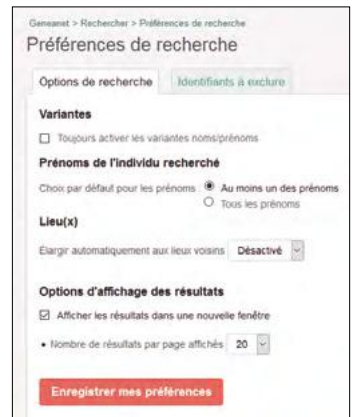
Geneanet > Rechercher > Préférences de recherche

Préférences de recherche

Options de recherche | Identifiants à exclure

Variantes

☐ Toujours activer les variantes noms/prénoms

Prénoms de l'individu recherché

Choix par défaut pour les prénoms ◉ Au moins un des prénoms
○ Tous les prénoms

Lieu(x)

Elargir automatiquement aux lieux voisins Désactivé

Options d'affichage des résultats

☑ Afficher les résultats dans une nouvelle fenêtre

• Nombre de résultats par page affichés 20

Enregistrer mes préférences